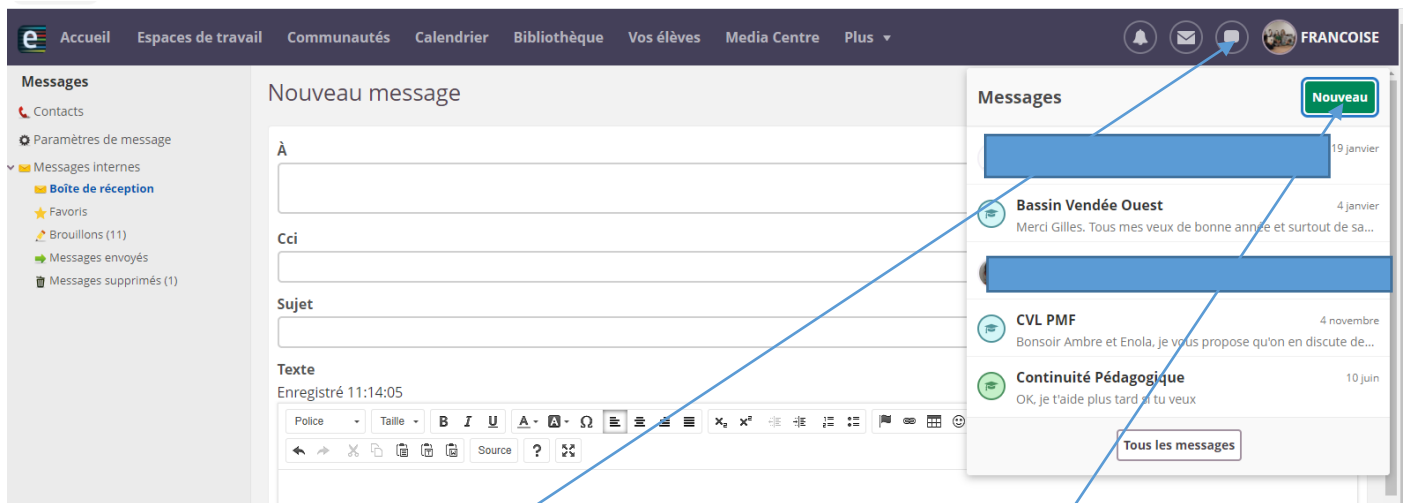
Accueil Espaces de travail Communautés Calendrier Bibliothèque Vos élèves Media Centre Plus ▾ FRANCOISE

Messages
Contacts
Paramètres de message
Messages internes
Boîte de réception
Favoris
Brouillons (11)
Messages envoyés
Messages supprimés (1)

Nouveau message

À

Cci

Sujet

Texte
Enregistré 11:14:05

Police Taille B I U A Ω x₂ x²
Source ?

Messages Nouveau

19 janvier

Bassin Vendée Ouest 4 janvier
Merci Gilles. Tous mes veux de bonne année et surtout de sa...

CVL PMF 4 novembre
Bonsoir Ambre et Enola, je vous propose qu'on en discute de...

Continuité Pédagogique 10 juin
OK, je t'aide plus tard si tu veux

Tous les messages